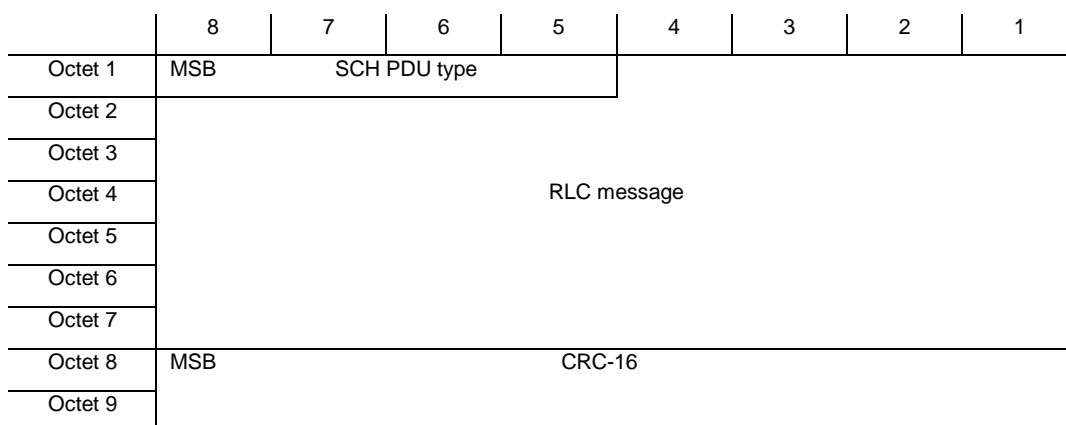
| | 8 | 7 | 6 | 5 | 4 | 3 | 2 | 1 |
|---|---|---|---|---|---|---|---|---|
| Octet 1 | MSB | SCH PDU type | | | | | | |
| Octet 2 | | | | | | | | |
| Octet 3 | | | | | | | | |
| Octet 4 | | | | | RLC message | | | |
| Octet 5 | | | | | | | | |
| Octet 6 | | | | | | | | |
| Octet 7 | | | | | | | | |
| Octet 8 | MSB | | | | CRC-16 | | | |
| Octet 9 | | | | | | | | |